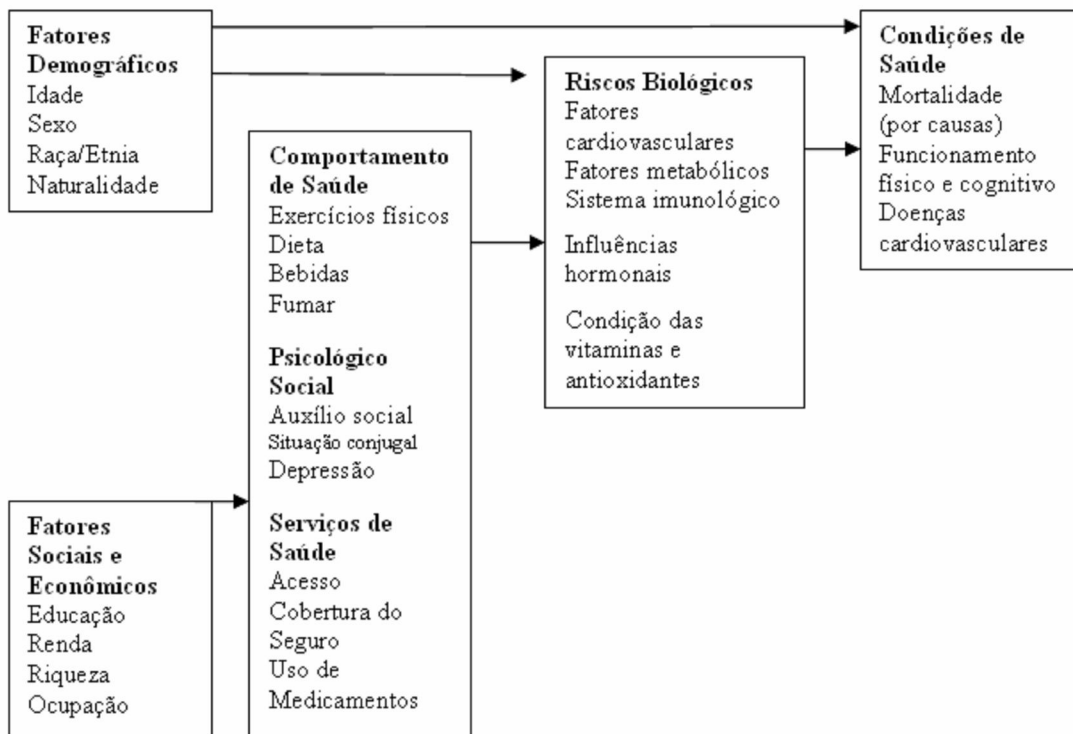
**Fatores Demográficos**
Idade
Sexo
Raça/Etnia
Naturalidade

**Comportamento de Saúde**
Exercícios físicos
Dieta
Bebidas
Fumar

**Psicológico Social**
Auxílio social
Situação conjugal
Depressão

**Serviços de Saúde**
Acesso
Cobertura do Seguro
Uso de Medicamentos

**Fatores Sociais e Econômicos**
Educação
Renda
Riqueza
Ocupação

**Riscos Biológicos**
Fatores cardiovasculares
Fatores metabólicos
Sistema imunológico

Influências hormonais

Condição das vitaminas e antioxidantes

**Condições de Saúde**
Mortalidade (por causas)
Funcionamento físico e cognitivo
Doenças cardiovasculares